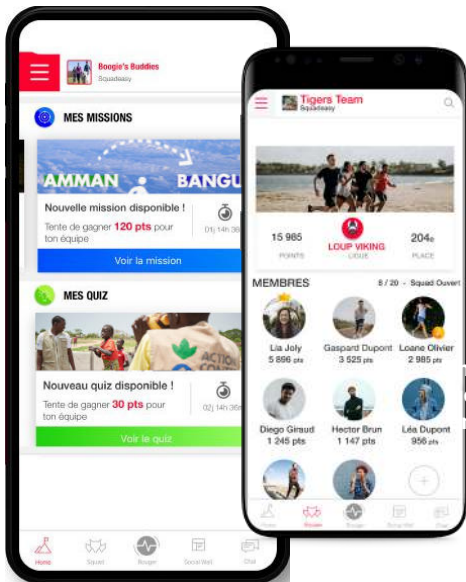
Boogie's Buddies
Squadeasy

MES MISSIONS

AMMAN BANGU

Nouvelle mission disponible !
Tente de gagner 120 pts pour ton équipe
01j 14h 36

Voir la mission

MES QUIZ

ACTION CONT

Nouveau quiz disponible !
Tente de gagner 30 pts pour ton équipe
02j 14h 36

Voir le quiz

Home Squad Bouger Social Wall Chat

Tigers Team
Squadeasy

15 985
POINTS

LOUP VIKING
LIGUE

204e
PLACE

MEMBRES
8 / 20 - Squad Ouvert

Lia Joly
5 896 pts

Gaspard Dupont
3 525 pts

Loane Olivier
2 985 pts

Diego Giraud
1 245 pts

Hector Brun
1 147 pts

Léa Dupont
956 pts

+

Home Squad Bouger Social Wall Chat